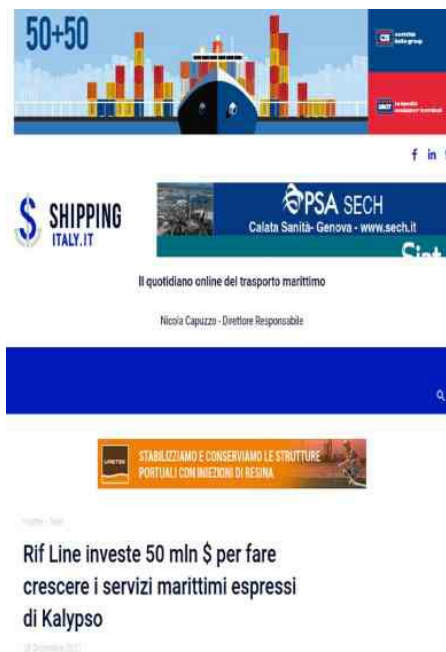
50+50

f in

SHIPPING ITALY.IT

PSA SECH
Calata Sanità- Genova - www.sech.it

Il quotidiano online del trasporto marittimo

Nicola Capuzzo - Direttore Responsabile

STABILIZZIAMO E CONSERVIAMO LE STRUTTURE PORTUALI CON INIEZIONI DI RESINA

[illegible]

Rif Line investe 50 mln $ per fare crescere i servizi marittimi espressi di Kalypso

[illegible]